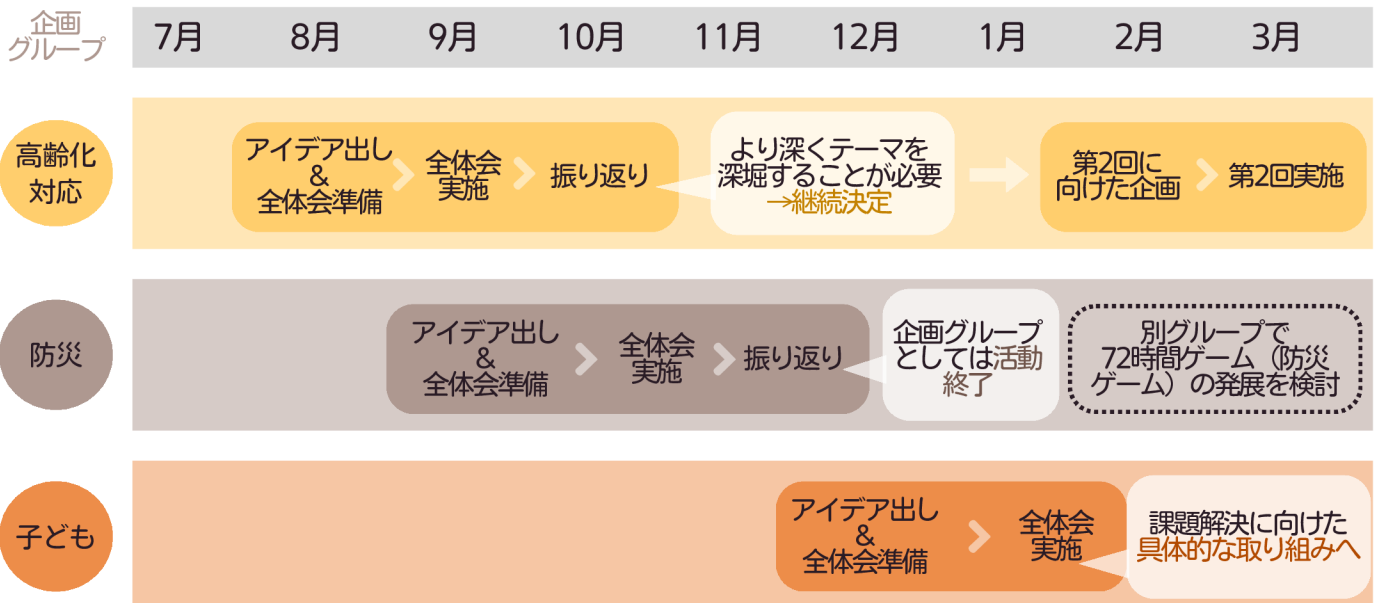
| 企画グループ | 7月 | 8月 | 9月 | 10月 | 11月 | 12月 | 1月 | 2月 | 3月 |
|---|---|---|---|---|---|---|---|---|---|

高齢化対応

アイデア出し＆全体会準備 全体会実施 振り返り より深くテーマを深堀することが必要→継続決定 第2回に向けた企画 第2回実施

防災

アイデア出し＆全体会準備 全体会実施 振り返り 企画グループとしては活動終了 別グループで72時間ゲーム（防災ゲーム）の発展を検討

子ども

アイデア出し＆全体会準備 全体会実施 課題解決に向けた具体的な取り組みへ